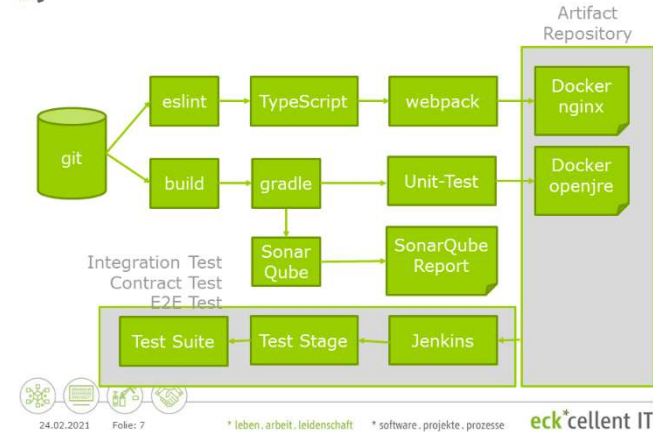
Artifact Repository

git

eslint

TypeScript

webpack

Docker nginx

build

gradle

Unit-Test

Docker openjre

Sonar Qube

SonarQube Report

Integration Test
Contract Test
E2E Test

Test Suite

Test Stage

Jenkins

24.02.2021 Folie: 7

* leben . arbeit . leidenschaft

* software . projekte . prozesse

eck*cellent IT